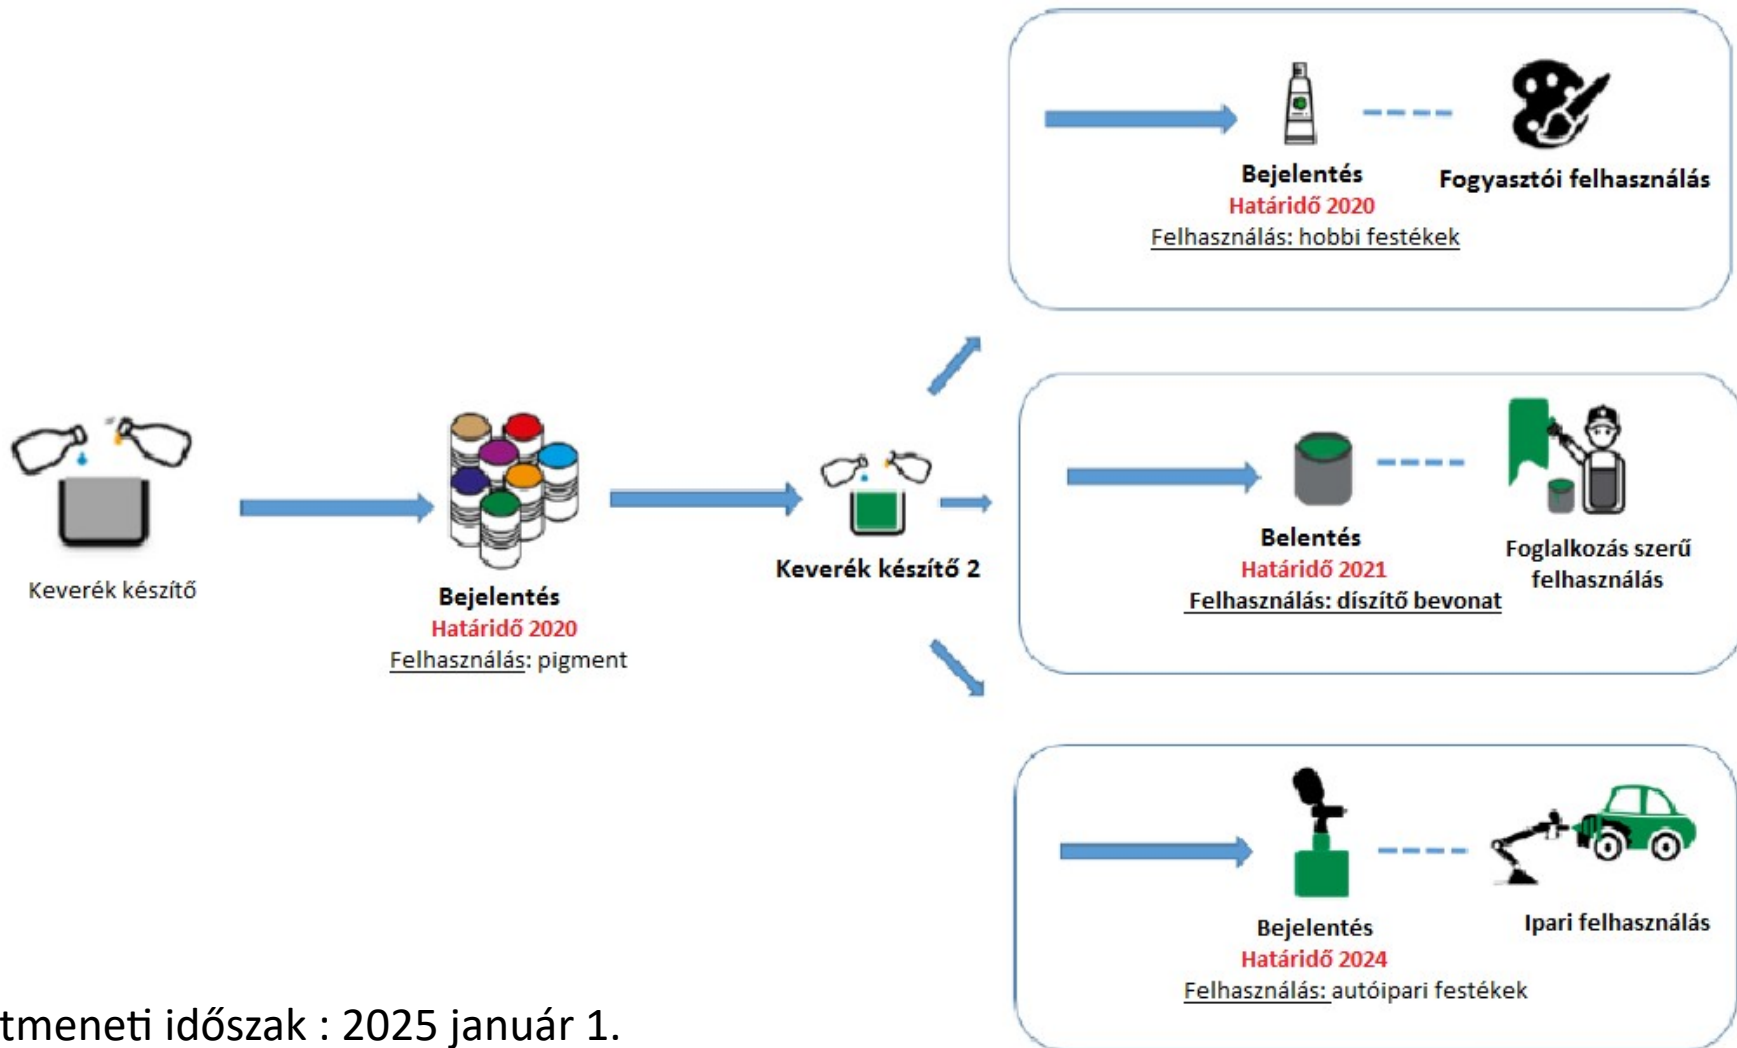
Keverék készítő

Bejelentés
Határidő 2020
Felhasználás: pigment

Keverék készítő 2

Bejelentés
Határidő 2020
Felhasználás: hobbi festékek

Fogyasztói felhasználás

Belentés
Határidő 2021
Felhasználás: díszítő bevonat

Foglalkozás szerű felhasználás

Bejelentés
Határidő 2024
Felhasználás: autóipari festékek

Ipari felhasználás

tmeneti időszak : 2025 január 1.